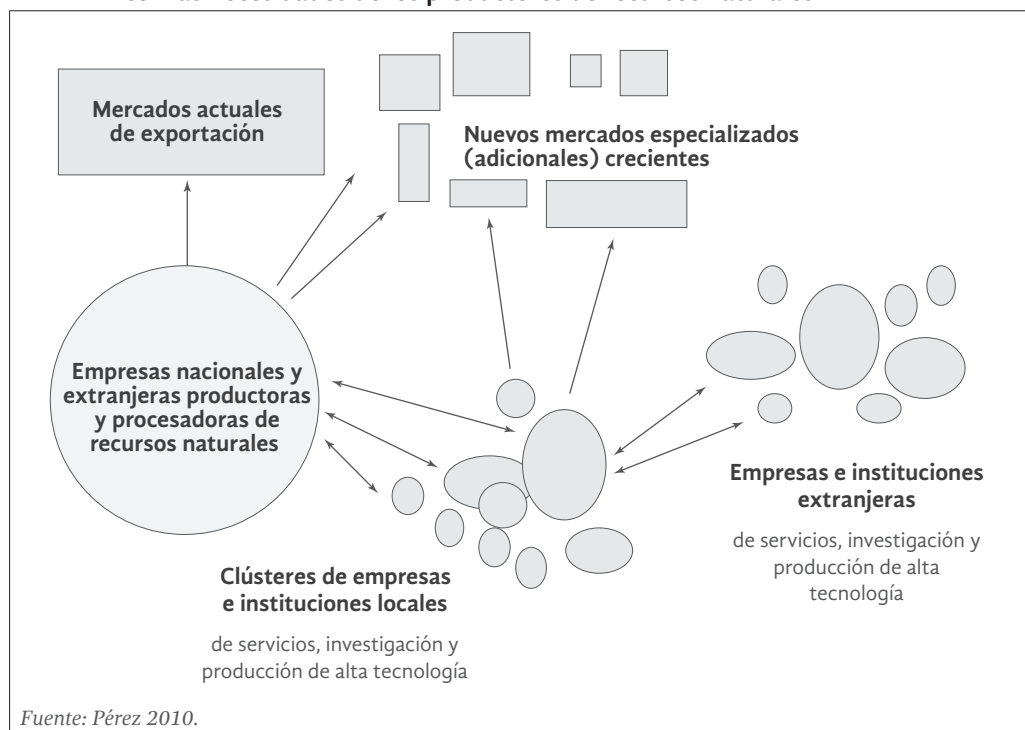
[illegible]

Mercados actuales de exportación

Nuevos mercados especializados (adicionales) crecientes

Empresas nacionales y extranjeras productoras y procesadoras de recursos naturales

Empresas e instituciones extranjeras

de servicios, investigación y producción de alta tecnología

Clústeres de empresas e instituciones locales

de servicios, investigación y producción de alta tecnología

Fuente: Pérez 2010.